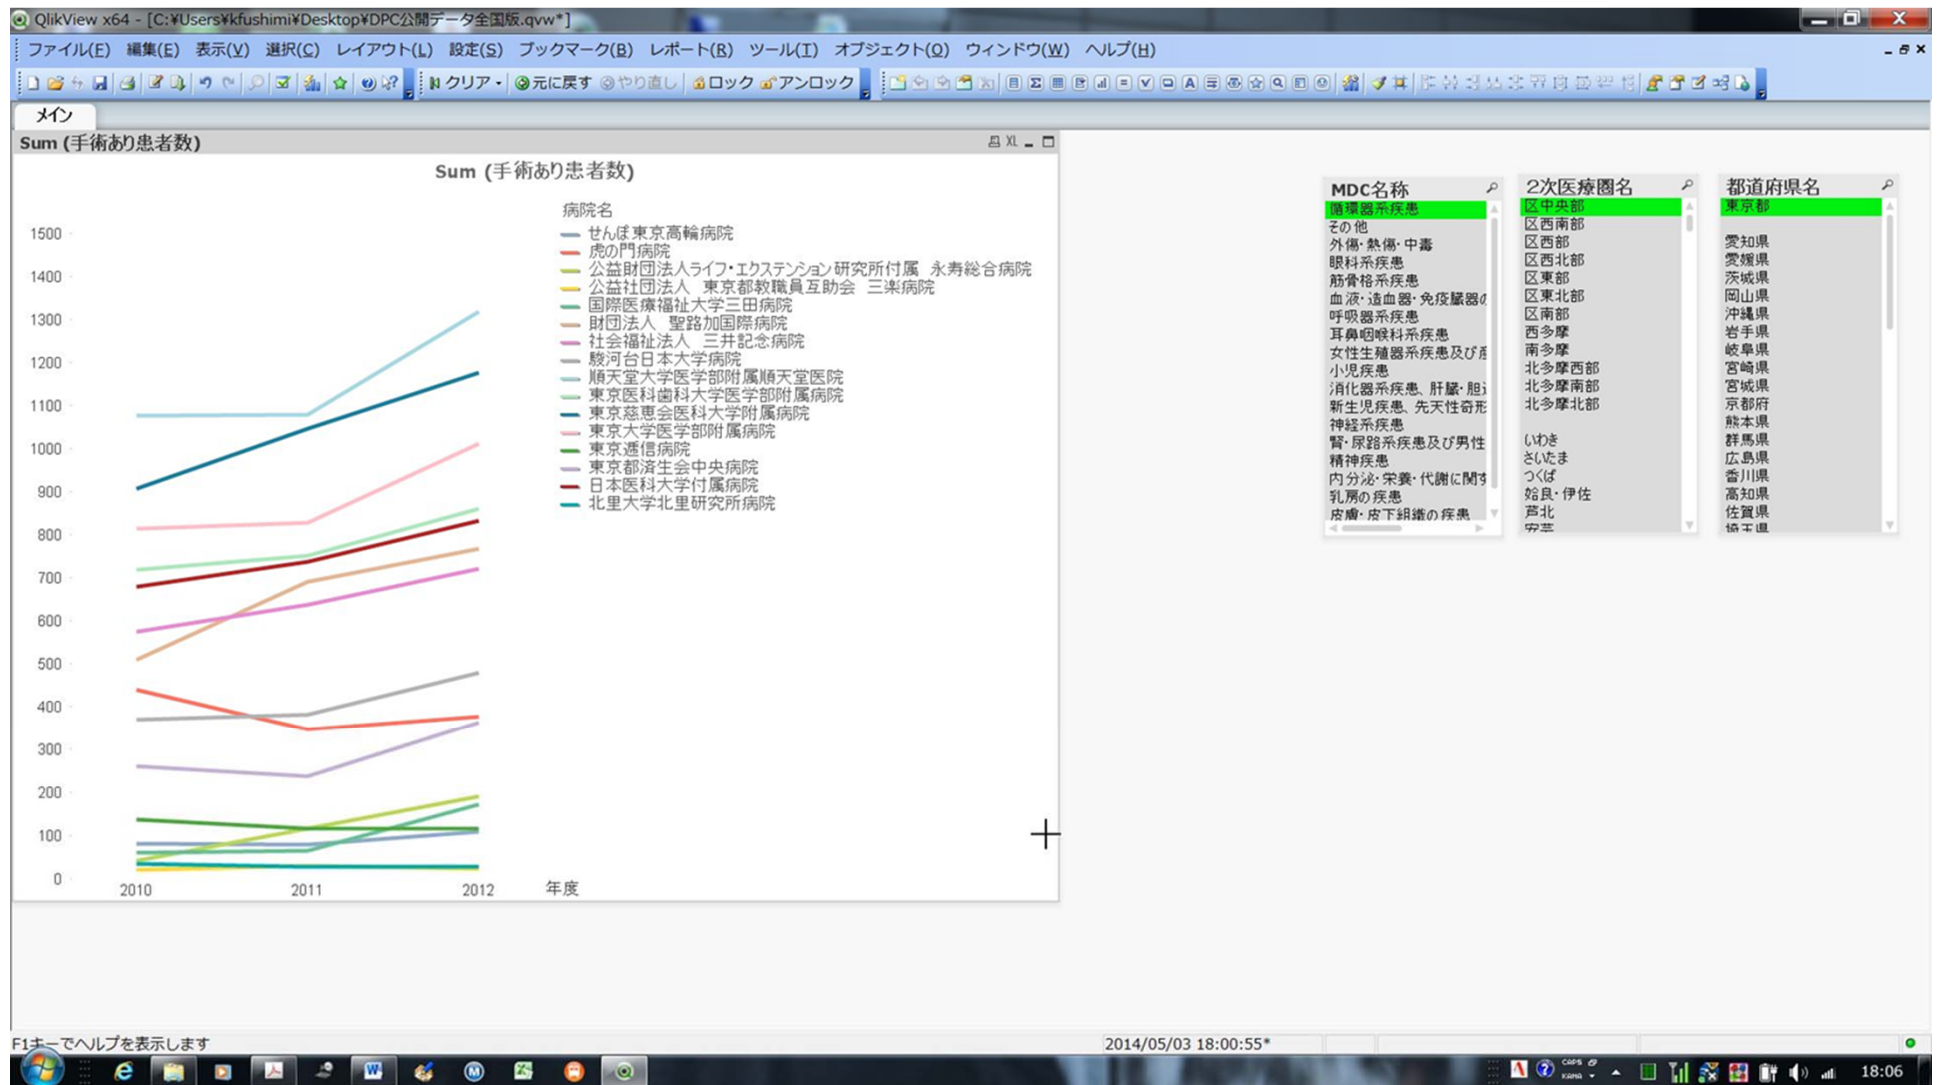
QlikView x64 - [C:¥Users¥kfushimi¥Desktop¥DPC公開データ全国版.qvw*]

ファイル(F) 編集(E) 表示(V) 選択(C) レイアウト(L) 設定(S) ブックマーク(B) レポート(R) ツール(T) オブジェクト(O) ウィンドウ(W) ヘルプ(H)

クリア 元に戻す やり直し ロック アンロック

メイン

Sum (手術あり患者数)

Sum (手術あり患者数)

病院名
せんぽ東京高輪病院
虎の門病院
公益財団法人ライフ・エクステンション研究所付属 永寿総合病院
公益社団法人 東京都教職員互助会 三楽病院
国際医療福祉大学三田病院
財団法人 聖路加国際病院
社会福祉法人 三井記念病院
駿河台日本大学病院
順天堂大学医学部附属順天堂医院
東京医科歯科大学医学部附属病院
東京慈恵会医科大学附属病院
東京大学医学部附属病院
東京逓信病院
東京都済生会中央病院
日本医科大学付属病院
北里大学北里研究所病院

1500
1400
1300
1200
1100
1000
900
800
700
600
500
400
300
200
100
0

2010 2011 2012 年度

MDC名称
循環器系疾患
その他
外傷・熱傷・中毒
眼科系疾患
筋骨格系疾患
血液・造血器・免疫臓器の
呼吸器系疾患
耳鼻咽喉科系疾患
女性生殖器系疾患及び産
小児疾患
消化器系疾患、肝臓・胆
新生児疾患、先天性奇形
神経系疾患
腎・尿路系疾患及び男性
精神疾患
内分泌・栄養・代謝に関す
乳房の疾患
皮膚・皮下組織の疾患

2次医療圏名
区中央部
区西南部
区西部
区西北部
区東部
区東北部
区南部
西多摩
南多摩
北多摩西部
北多摩南部
北多摩北部
いわき
さいたま
つくば
姶良・伊佐
芦北
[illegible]

都道府県名
東京都
愛知県
愛媛県
茨城県
岡山県
沖縄県
岩手県
岐阜県
宮崎県
宮城県
京都府
熊本県
群馬県
広島県
香川県
高知県
佐賀県
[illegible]

F1キーでヘルプを表示します
2014/05/03 18:00:55*
18:06